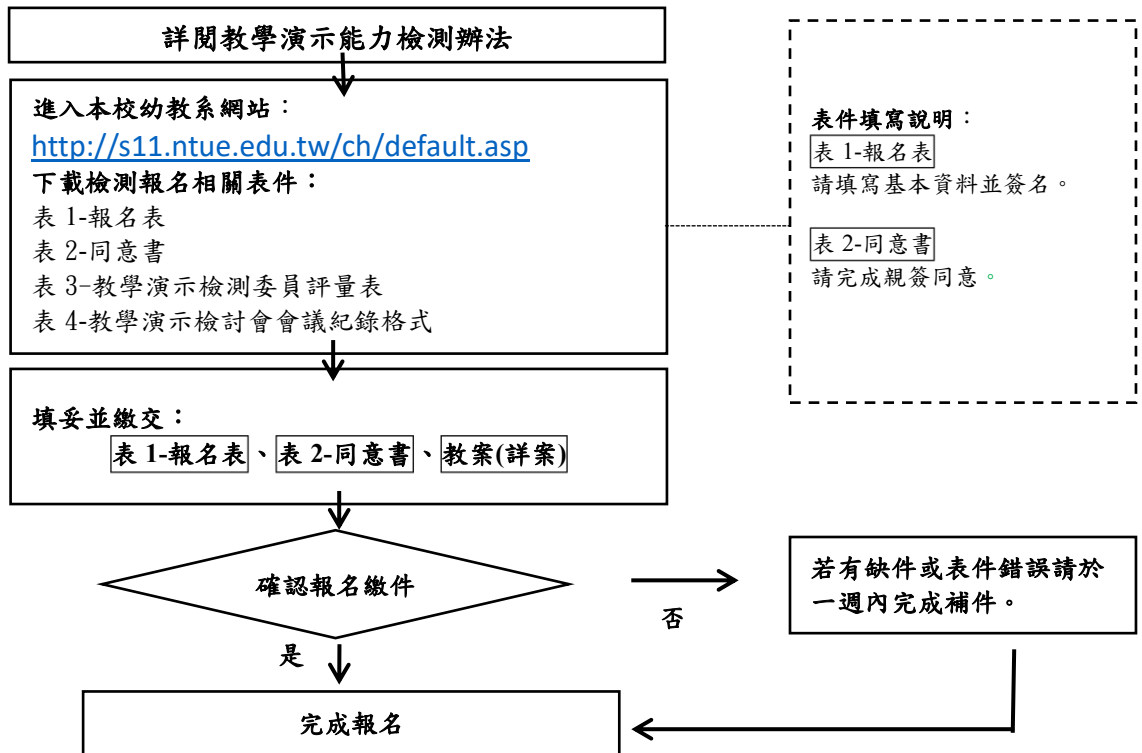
詳閱教學演示能力檢測辦法

進入本校幼教系網站：
http://s11.ntue.edu.tw/ch/default.asp
下載檢測報名相關表件：
表 1-報名表
表 2-同意書
表 3-教學演示檢測委員評量表
表 4-教學演示檢討會會議紀錄格式

表件填寫說明：
表 1-報名表
請填寫基本資料並簽名。

表 2-同意書
請完成親簽同意。

填妥並繳交：
表 1-報名表、表 2-同意書、教案(詳案)

確認報名繳件

否

若有缺件或表件錯誤請於一週內完成補件。

是

完成報名